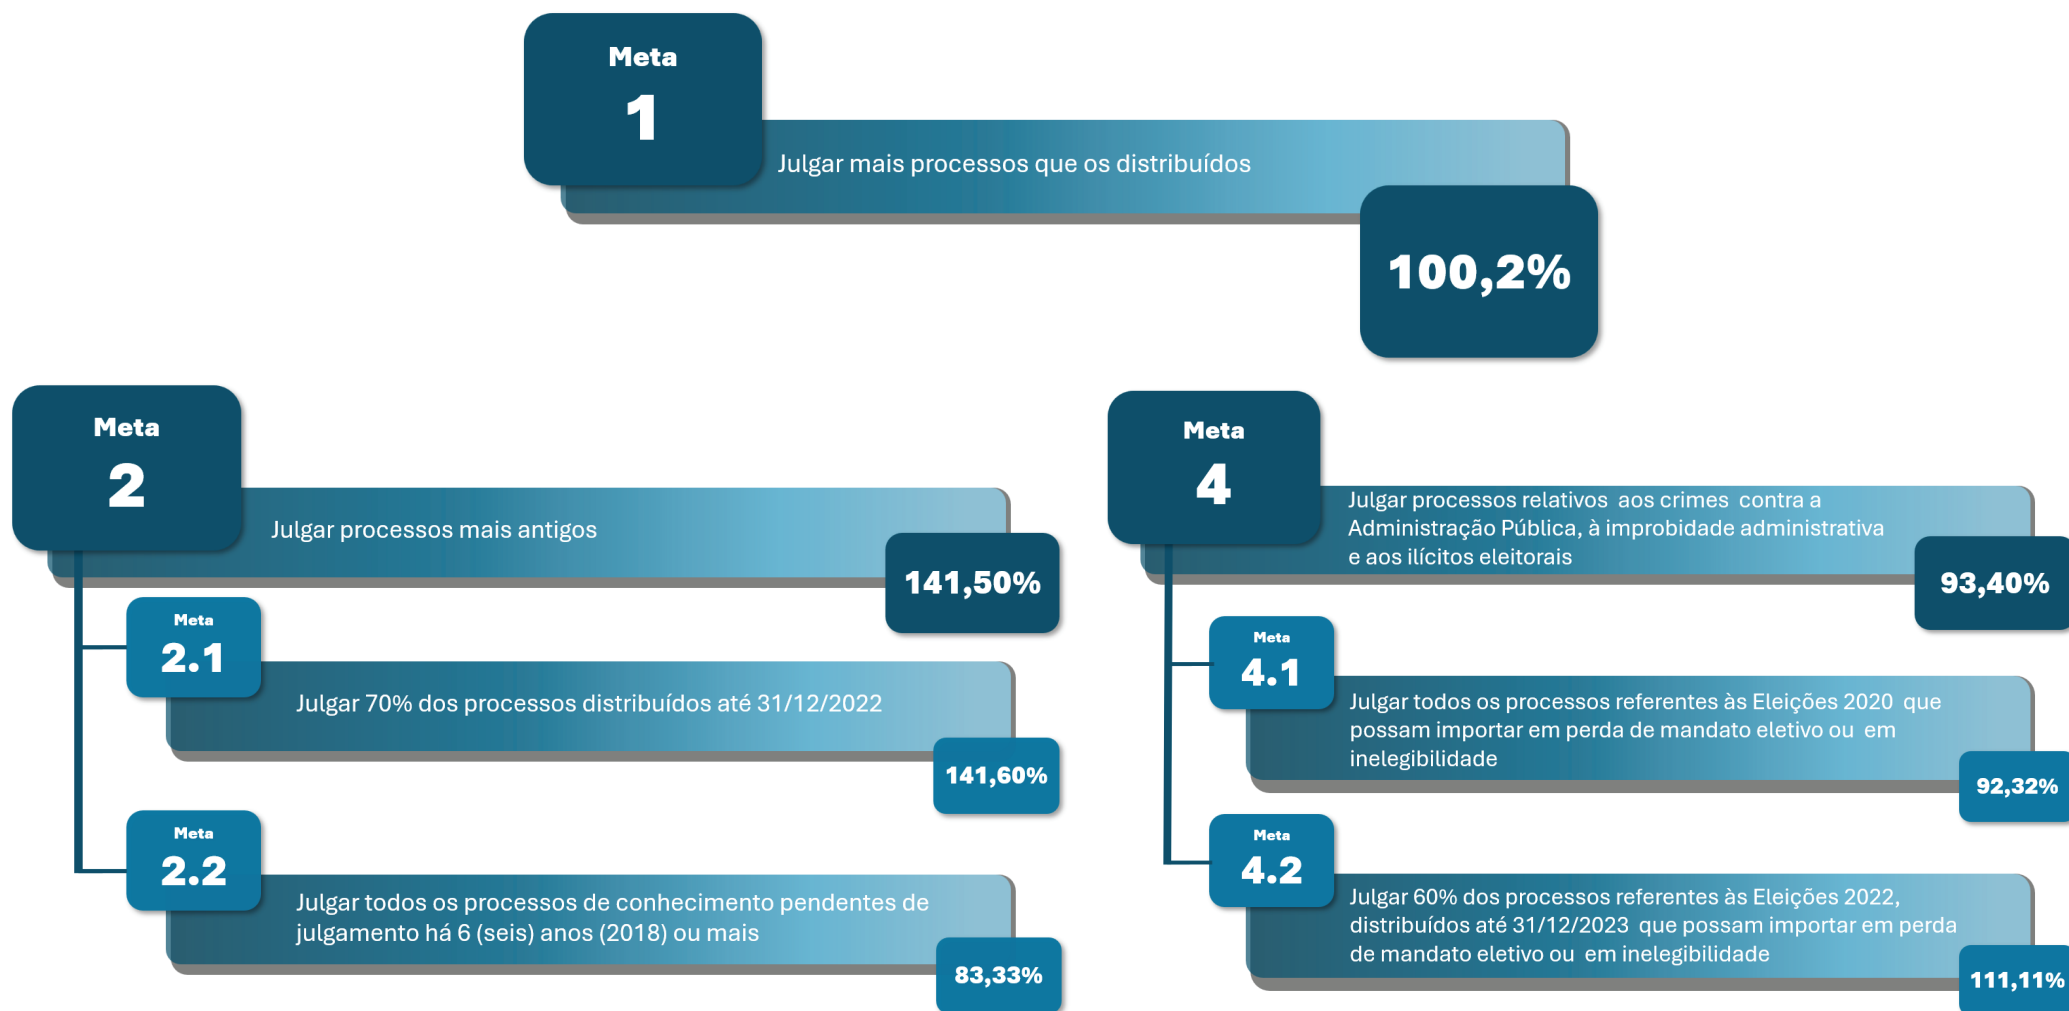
Meta
1
Julgar mais processos que os distribuídos
100,2%

Meta
2
Julgar processos mais antigos
141,50%

Meta
2.1
Julgar 70% dos processos distribuídos até 31/12/2022
141,60%

Meta
2.2
Julgar todos os processos de conhecimento pendentes de julgamento há 6 (seis) anos (2018) ou mais
83,33%

Meta
4
Julgar processos relativos aos crimes contra a Administração Pública, à improbidade administrativa e aos ilícitos eleitorais
93,40%

Meta
4.1
Julgar todos os processos referentes às Eleições 2020 que possam importar em perda de mandato eletivo ou em inelegibilidade
92,32%

Meta
4.2
Julgar 60% dos processos referentes às Eleições 2022, distribuídos até 31/12/2023 que possam importar em perda de mandato eletivo ou em inelegibilidade
111,11%